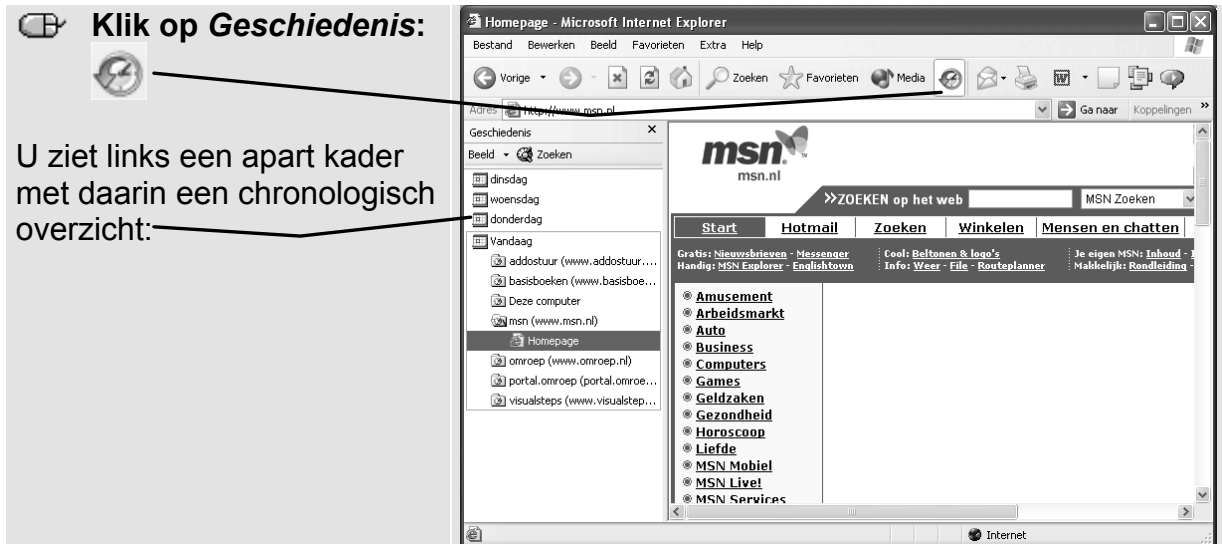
**Klik op *Geschiedenis*:**

U ziet links een apart kader met daarin een chronologisch overzicht:

Homepage - Microsoft Internet Explorer

Bestand Bewerken Beeld Favorieten Extra Help

Vorige Zoeken Favorieten Media

Adres http://www.msn.nl Ga naar Koppelingen »

Geschiedenis ×

Beeld Zoeken

dinsdag
woensdag
donderdag
Vandaag
addostuur (www.addostuur....
basisboeken (www.basisboe...
Deze computer
msn (www.msn.nl)
Homepage
omroep (www.omroep.nl)
portal.omroep (portal.omroe...
visualsteps (www.visualstep...

msn
msn.nl

>>ZOEKEN op het web MSN Zoeken

Start Hotmail Zoeken Winkelen Mensen en chatten

Gratis: Nieuwsbrieven - Messenger
Handig: MSN Explorer - Englishtown
Cool: Beltonen & logo's
Info: Weer - File - Routeplanner
Je eigen MSN: Inhoud - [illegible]
Makkelijk: Rondleiding - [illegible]

Amusement
Arbeidsmarkt
Auto
Business
Computers
Games
Geldzaken
Gezondheid
Horoscoop
Liefde
MSN Mobiel
MSN Live!
MSN Services

Internet